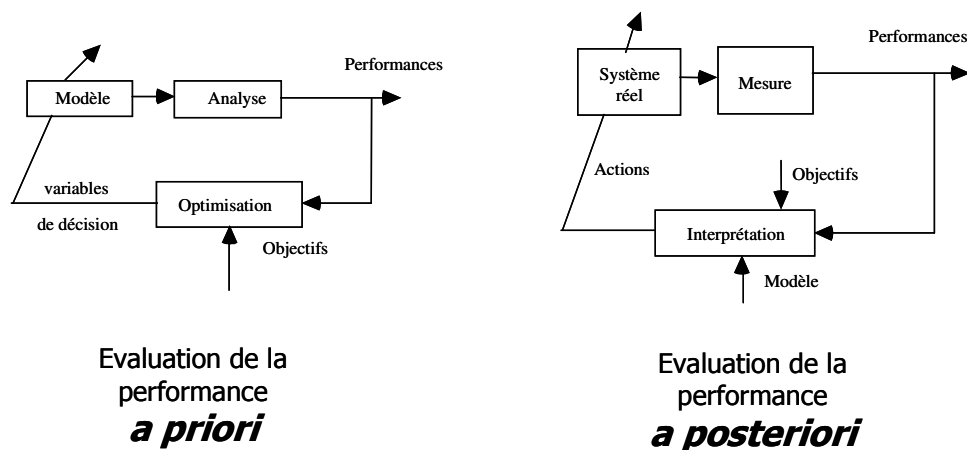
Modèle

Analyse

Performances

variables de décision

Optimisation

Objectifs

Evaluation de la performance **a priori**

Système réel

Mesure

Performances

Actions

Objectifs

Interprétation

Modèle

Evaluation de la performance **a posteriori**